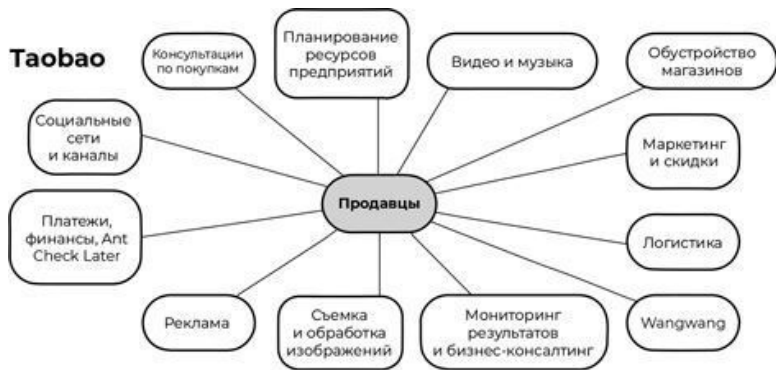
Taobao

Консультации по покупкам

Планирование ресурсов предприятий

Видео и музыка

Обустройство магазинов

Социальные сети и каналы

Маркетинг и скидки

Продавцы

Платежи, финансы, Ant Check Later

Логистика

Реклама

Съемка и обработка изображений

Мониторинг результатов и бизнес-консалтинг

Wangwang